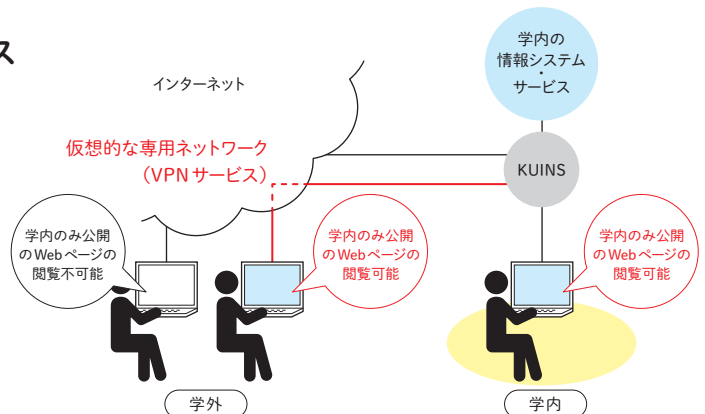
ス

インターネット

学内の情報システム・サービス

仮想的な専用ネットワーク（VPN サービス）

KUINS

学内のみ公開のWebページの閲覧不可能

学内のみ公開のWebページの閲覧可能

学内のみ公開のWebページの閲覧可能

学外

学内